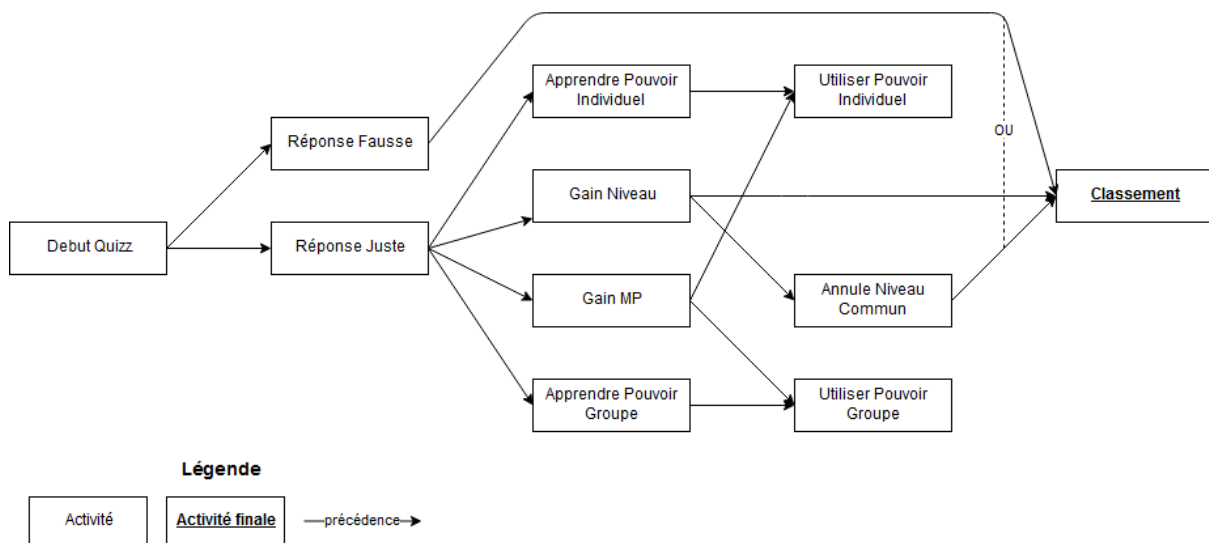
Réponse Fausse

Debut Quizz

Réponse Juste

Apprendre Pouvoir Individuel

Gain Niveau

Gain MP

Apprendre Pouvoir Groupe

Utiliser Pouvoir Individuel

Annule Niveau Commun

Utiliser Pouvoir Groupe

OU

Classement

Légende

Activité

Activité finale

précédence